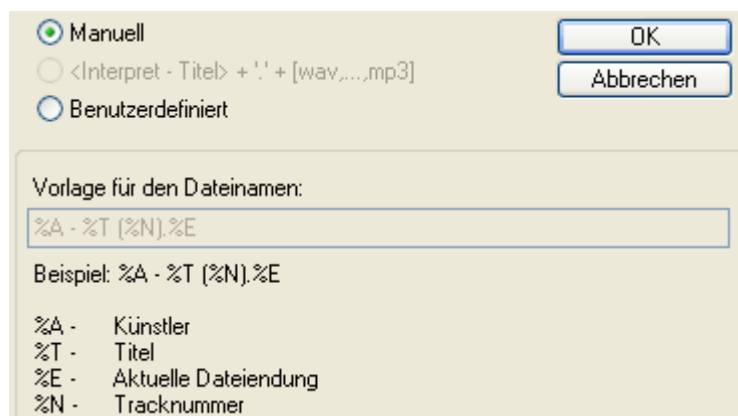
Manuell
<Interpret - Titel> + '.' + [wav,...,mp3]
Benutzerdefiniert

OK
Abbrechen

Vorlage für den Dateinamen:

%A - %T (%N).%E

Beispiel: %A - %T (%N).%E

%A - Künstler
%T - Titel
%E - Aktuelle Dateiendung
%N - Tracknummer